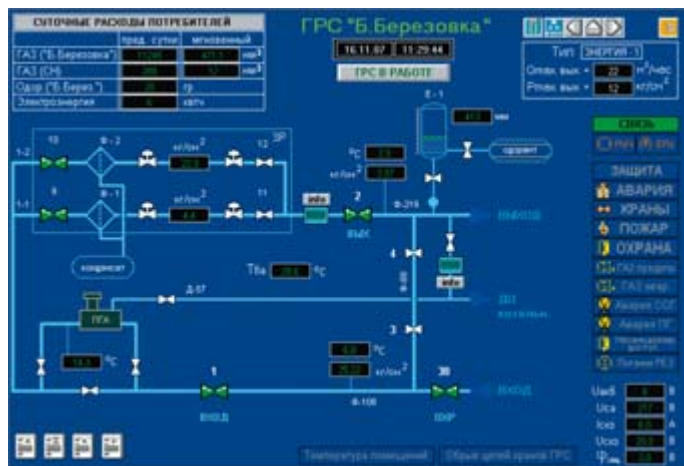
СУТОЧНЫЕ РАСХОДЫ ПОТРЕБИТЕЛЕЙ

| | пред. сутки | мгновенный | |
|---|---|---|---|
| ГАЗ ("Б.Березовка") | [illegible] | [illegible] | нм³ |
| ГАЗ (СН) | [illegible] | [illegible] | нм³ |
| Одор ("Б.Берез.") | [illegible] | | гр |
| Электроэнергия | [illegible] | кВтч | |

ГРС "Б.Березовка"

16:11:07 11:29:44

ГРС В РАБОТЕ

Тип: ЭНЕРГИЯ-1
Qтек. вых = 22 м³/час
Рпер. вых = 12 кг/см²

Е-1
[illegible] мм
одорант

1-2
10
Ф-2
кг/см²
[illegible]
12
ЗР
1-1
9
Ф-1
кг/см²
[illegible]
11
°С
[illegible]
кг/см²
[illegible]
info
2
вых
Ф-219
ВЫХОД
конденсат
4
Ф-108
info
Твх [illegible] °С
Д-57
ПГА
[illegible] °С
3
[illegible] °С
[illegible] кг/см²
1
вход
Ф-108
3В
вхр
ВХОД

СВЯЗЬ
ЗАЩИТА
АВАРИЯ
КРАНЫ
ПОЖАР
ОХРАНА
ГАЗ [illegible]
ГАЗ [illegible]
Авария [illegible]
Авария ПГ
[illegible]
Питание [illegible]

Uакб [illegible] В
Uса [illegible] В
Iсз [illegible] А
Uсзо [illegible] В

Температура помещений
Сброс цепей кранов ГРС